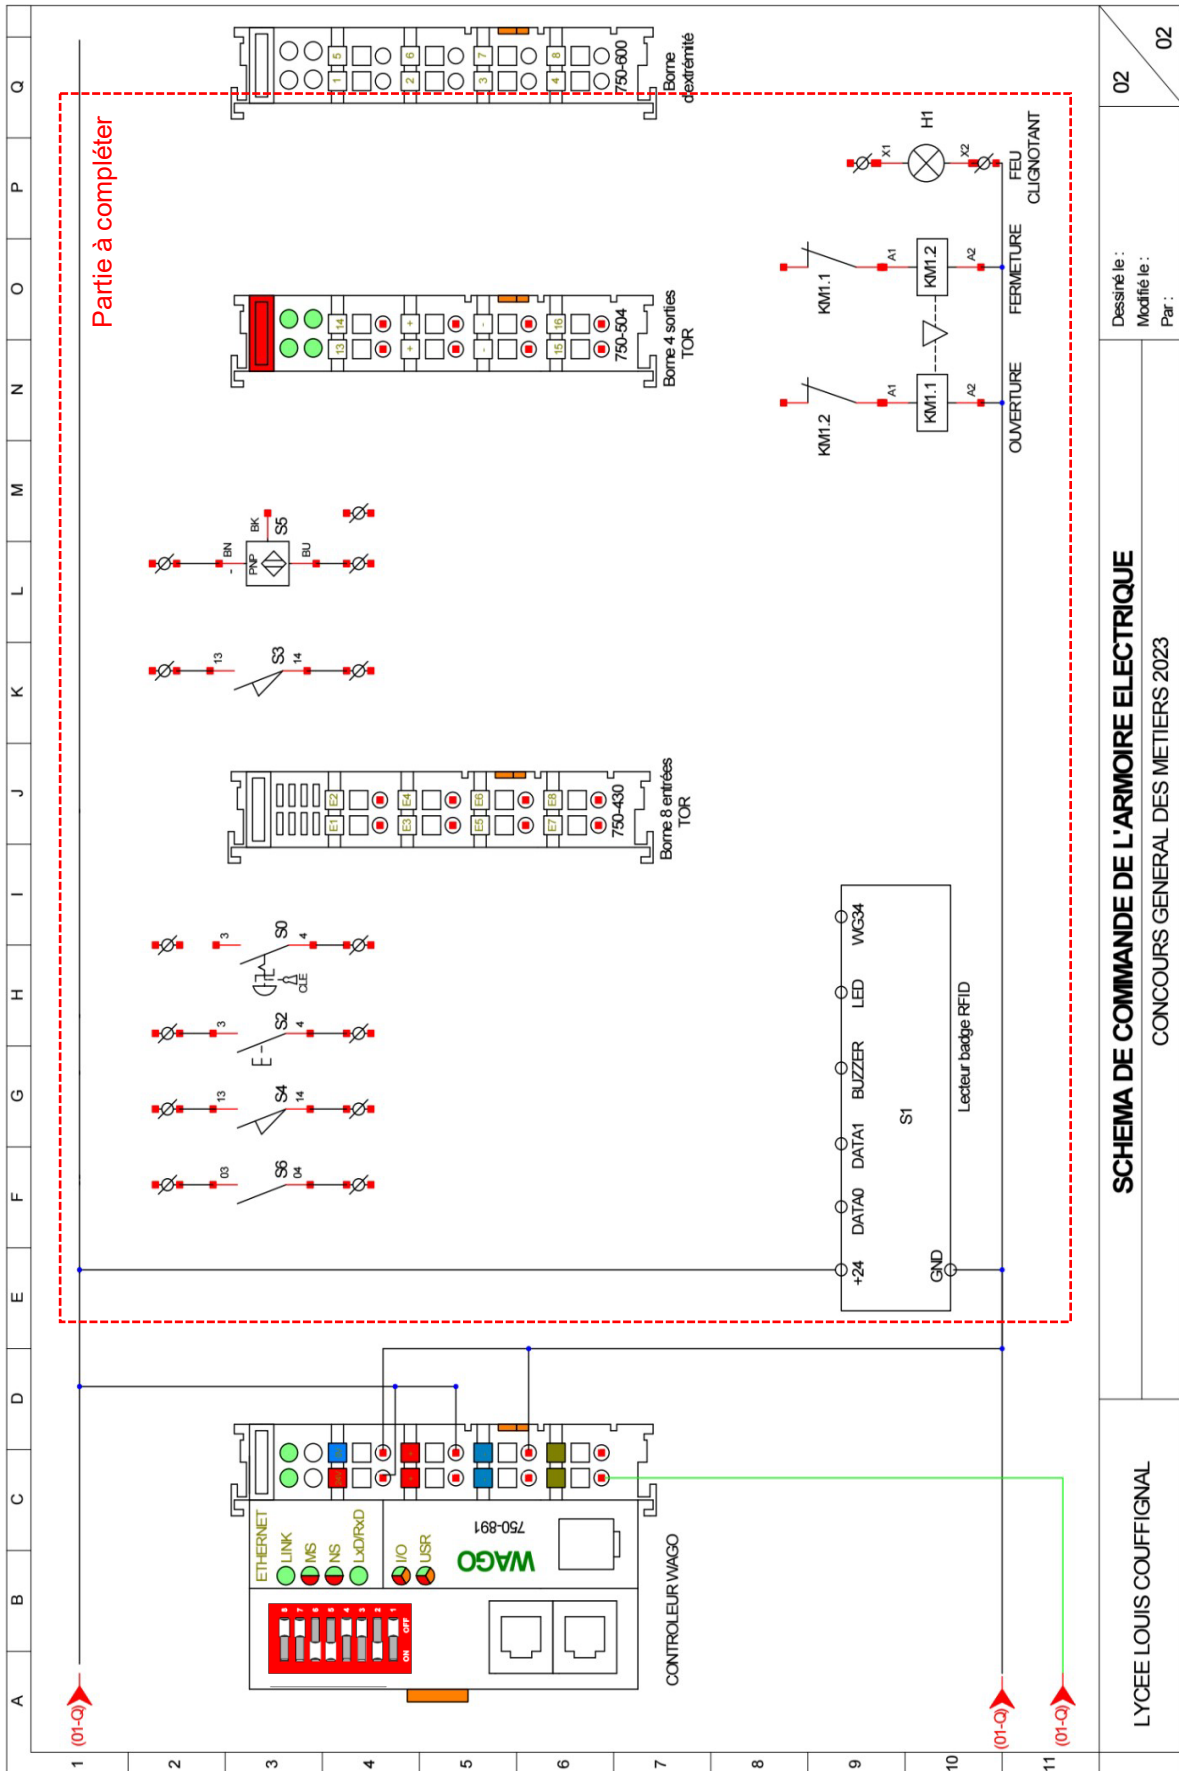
Partie à compléter

Borne d'extrémité
750-600
5 6 7 8
1 2 3 4

Borne 4 sorties TOR
750-504
14 + - 16
13 + - 15

H1
X1
X2
FEU CLIGNOTANT

KM1.1
A1
KM1.2
A2
FERMETURE

KM1.2
A1
KM1.1
A2
OUVERTURE

BK
S5
BN
PNP
BU
-

13
S3
14

Borne 8 entrées TOR
750-430
E2 E4 E6 E8
E1 E3 E5 E7

3
S0
4
CLE

3
S2
4

13
S4
14

03
S6
04

WG34
LED
BUZZER
DATA1
DATA0
+24
GND
S1
Lecteur badge RFID

ETHERNET
LINK
MS
NS
LxD/RxD
I/O
USR
750-891
WAGO
ON OFF
CONTROLEUR WAGO

(01-Q)
(01-Q)
(01-Q)

SCHEMA DE COMMANDE DE L'ARMOIRE ELECTRIQUE
CONCOURS GENERAL DES METIERS 2023

LYCEE LOUIS COUFFIGNAL

Dessiné le :
Modifié le :
Par :

02
02

Q P O N M L K J I H G F E D C B A
1 2 3 4 5 6 7 8 9 10 11